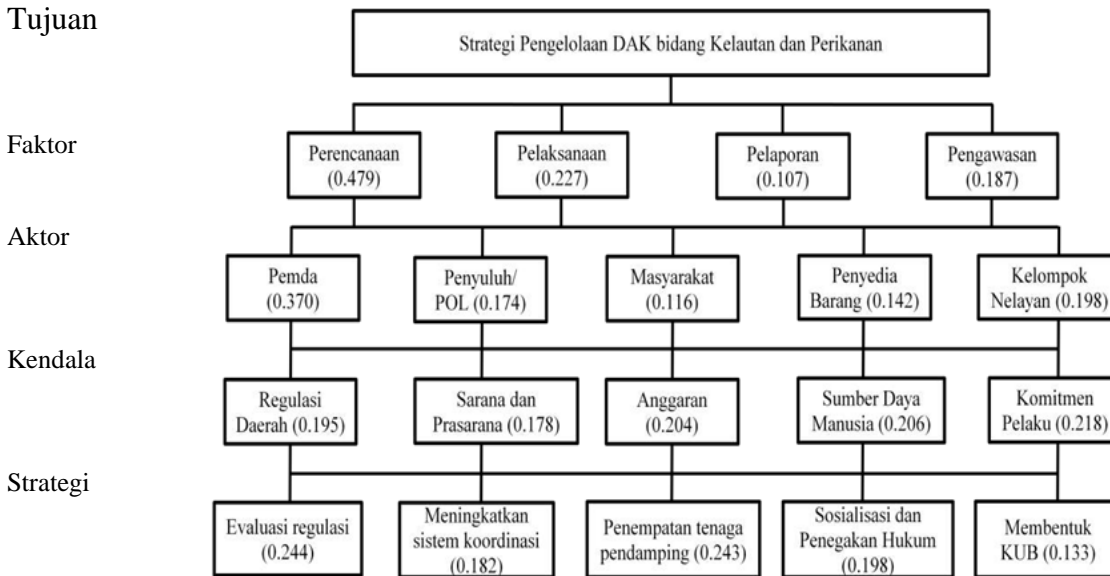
Tujuan

Strategi Pengelolaan DAK bidang Kelautan dan Perikanan

Faktor

Perencanaan (0.479)

Pelaksanaan (0.227)

Pelaporan (0.107)

Pengawasan (0.187)

Aktor

Pemda (0.370)

Penyuluh/ POL (0.174)

Masyarakat (0.116)

Penyedia Barang (0.142)

Kelompok Nelayan (0.198)

Kendala

Regulasi Daerah (0.195)

Sarana dan Prasarana (0.178)

Anggaran (0.204)

Sumber Daya Manusia (0.206)

Komitmen Pelaku (0.218)

Strategi

Evaluasi regulasi (0.244)

Meningkatkan sistem koordinasi (0.182)

Penempatan tenaga pendamping (0.243)

Sosialisasi dan Penegakan Hukum (0.198)

Membentuk KUB (0.133)